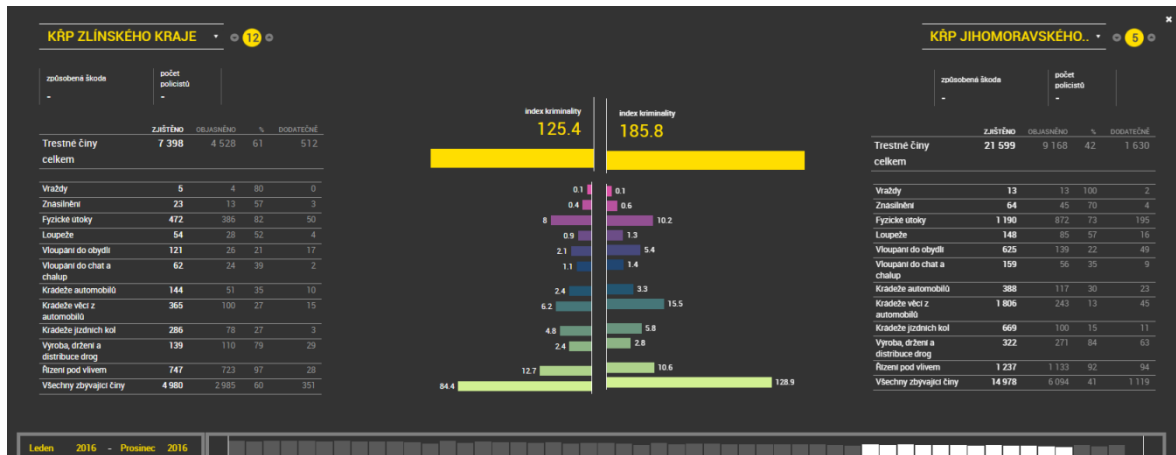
KŘP ZLÍNSKÉHO KRAJE 12

KŘP JIHOMORAVSKÉHO.. 5

způsobená škoda
-

počet policistů
-

způsobená škoda
-

počet policistů
-

index kriminality
125.4

index kriminality
185.8

| | ZJIŠTĚNO | OBJASNĚNO | % | DODATEČNĚ |
|---|---|---|---|---|
| Trestné činy celkem | 7 398 | 4 528 | 61 | 512 |
| Vraždy | 5 | 4 | 80 | 0 |
| Znásilnění | 23 | 13 | 57 | 3 |
| Fyzické útoky | 472 | 386 | 82 | 50 |
| Loupeže | 54 | 28 | 52 | 4 |
| Vloupání do obydlí | 121 | 26 | 21 | 17 |
| Vloupání do chat a chalup | 62 | 24 | 39 | 2 |
| Krádeže automobilů | 144 | 51 | 35 | 10 |
| Krádeže věcí z automobilů | 365 | 100 | 27 | 15 |
| Krádeže jízdních kol | 286 | 78 | 27 | 3 |
| Výroba, držení a distribuce drog | 139 | 110 | 79 | 29 |
| Řízení pod vlivem | 747 | 723 | 97 | 28 |
| Všechny zbývající činy | 4 980 | 2 985 | 60 | 351 |

0.1 0.1
0.4 0.6
8 10.2
0.9 1.3
2.1 5.4
1.1 1.4
2.4 3.3
6.2 15.5
4.8 5.8
2.4 2.8
12.7 10.6
84.4 128.9

| | ZJIŠTĚNO | OBJASNĚNO | % | DODATEČNĚ |
|---|---|---|---|---|
| Trestné činy celkem | 21 599 | 9 168 | 42 | 1 630 |
| Vraždy | 13 | 13 | 100 | 2 |
| Znásilnění | 64 | 45 | 70 | 4 |
| Fyzické útoky | 1 190 | 872 | 73 | 195 |
| Loupeže | 148 | 85 | 57 | 16 |
| Vloupání do obydlí | 625 | 139 | 22 | 49 |
| Vloupání do chat a chalup | 159 | 56 | 35 | 9 |
| Krádeže automobilů | 388 | 117 | 30 | 23 |
| Krádeže věcí z automobilů | 1 806 | 243 | 13 | 45 |
| Krádeže jízdních kol | 669 | 100 | 15 | 11 |
| Výroba, držení a distribuce drog | 322 | 271 | 84 | 63 |
| Řízení pod vlivem | 1 237 | 1 133 | 92 | 94 |
| Všechny zbývající činy | 14 978 | 6 094 | 41 | 1 119 |

Leden 2016 - Prosinec 2016